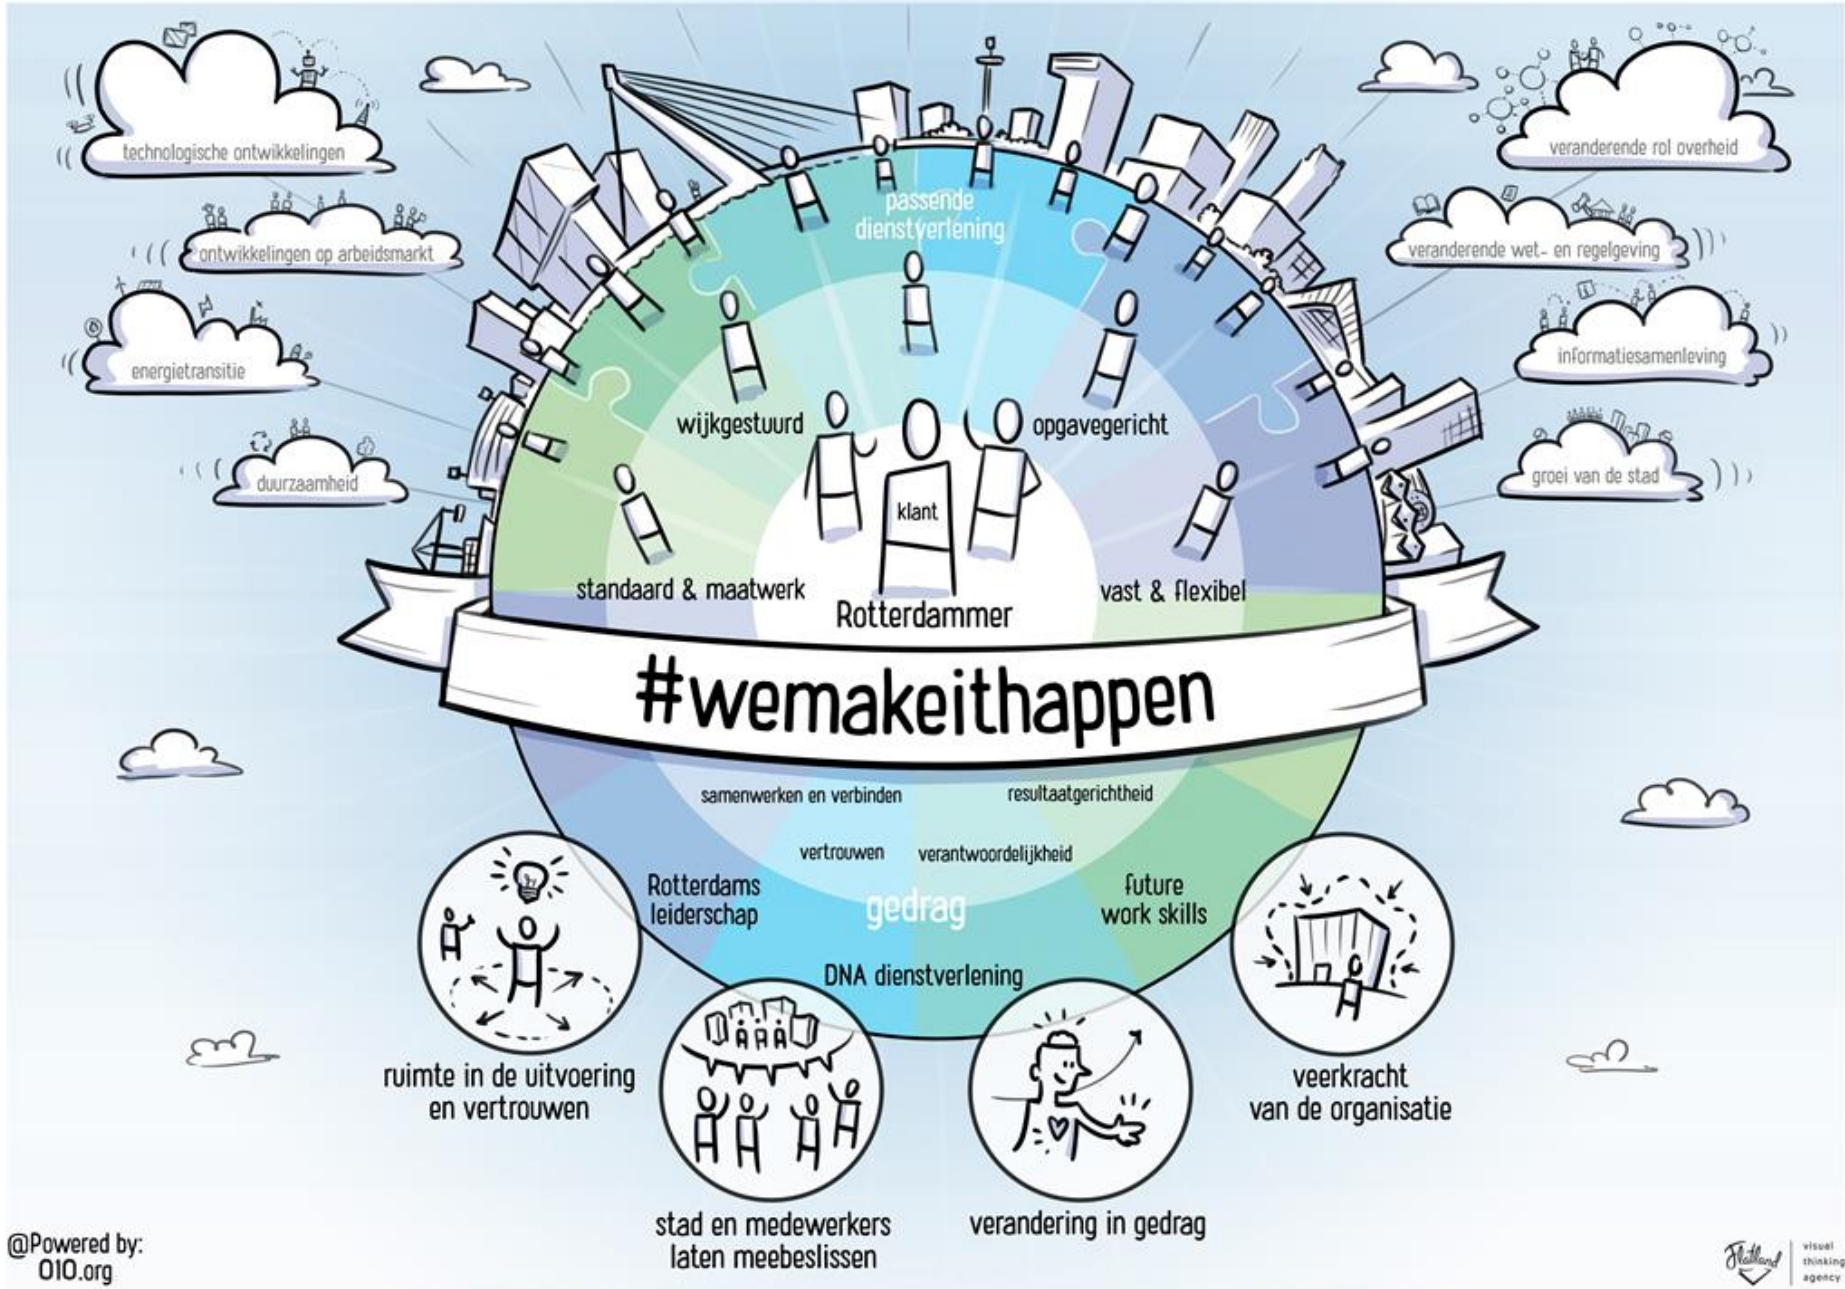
technologische ontwikkelingen

ontwikkelingen op arbeidsmarkt

energietransitie

duurzaamheid

veranderende rol overheid

veranderende wet- en regelgeving

informatiesamenleving

groei van de stad

passende dienstverlening

wijkgestuurd

opgavegericht

klant

standaard & maatwerk

Rotterdammer

vast & flexibel

#wemakeithappen

samenwerken en verbinden

resultaatgerichtheid

vertrouwen

verantwoordelijkheid

Rotterdams leiderschap

gedrag

future work skills

DNA dienstverlening

ruimte in de uitvoering en vertrouwen

stad en medewerkers laten meebeslissen

verandering in gedrag

veerkracht van de organisatie

@Powered by: OIO.org

Flatland visual thinking agency